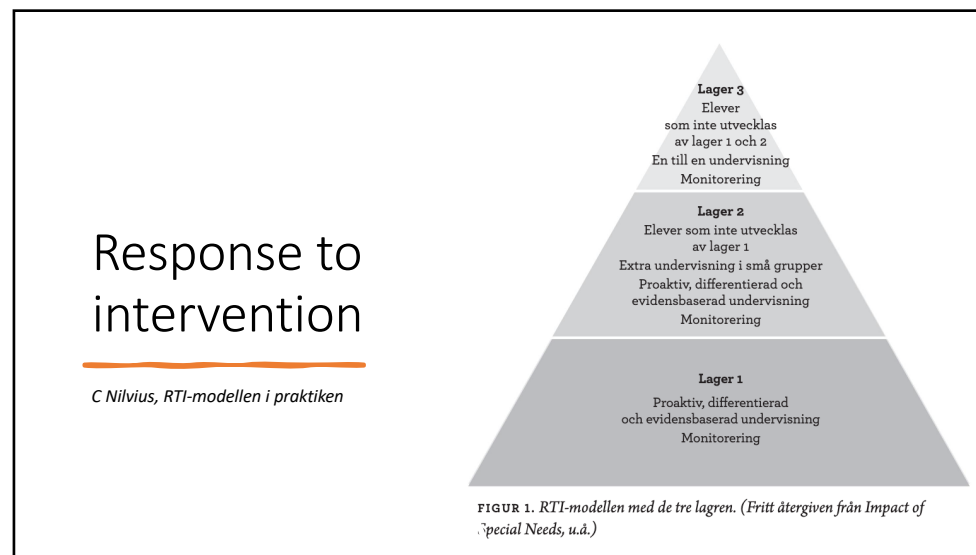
Response to intervention

C Nilvius, RTI-modellen i praktiken

Lager 3
Elever
som inte utvecklas
av lager 1 och 2
En till en undervisning
Monitorering

Lager 2
Elever som inte utvecklas
av lager 1
Extra undervisning i små grupper
Proaktiv, differentierad och
evidensbaserad undervisning
Monitorering

Lager 1
Proaktiv, differentierad
och evidensbaserad undervisning
Monitorering

FIGUR 1. RTI-modellen med de tre lagren. (Fritt återgiven från Impact of Special Needs, u.å.)